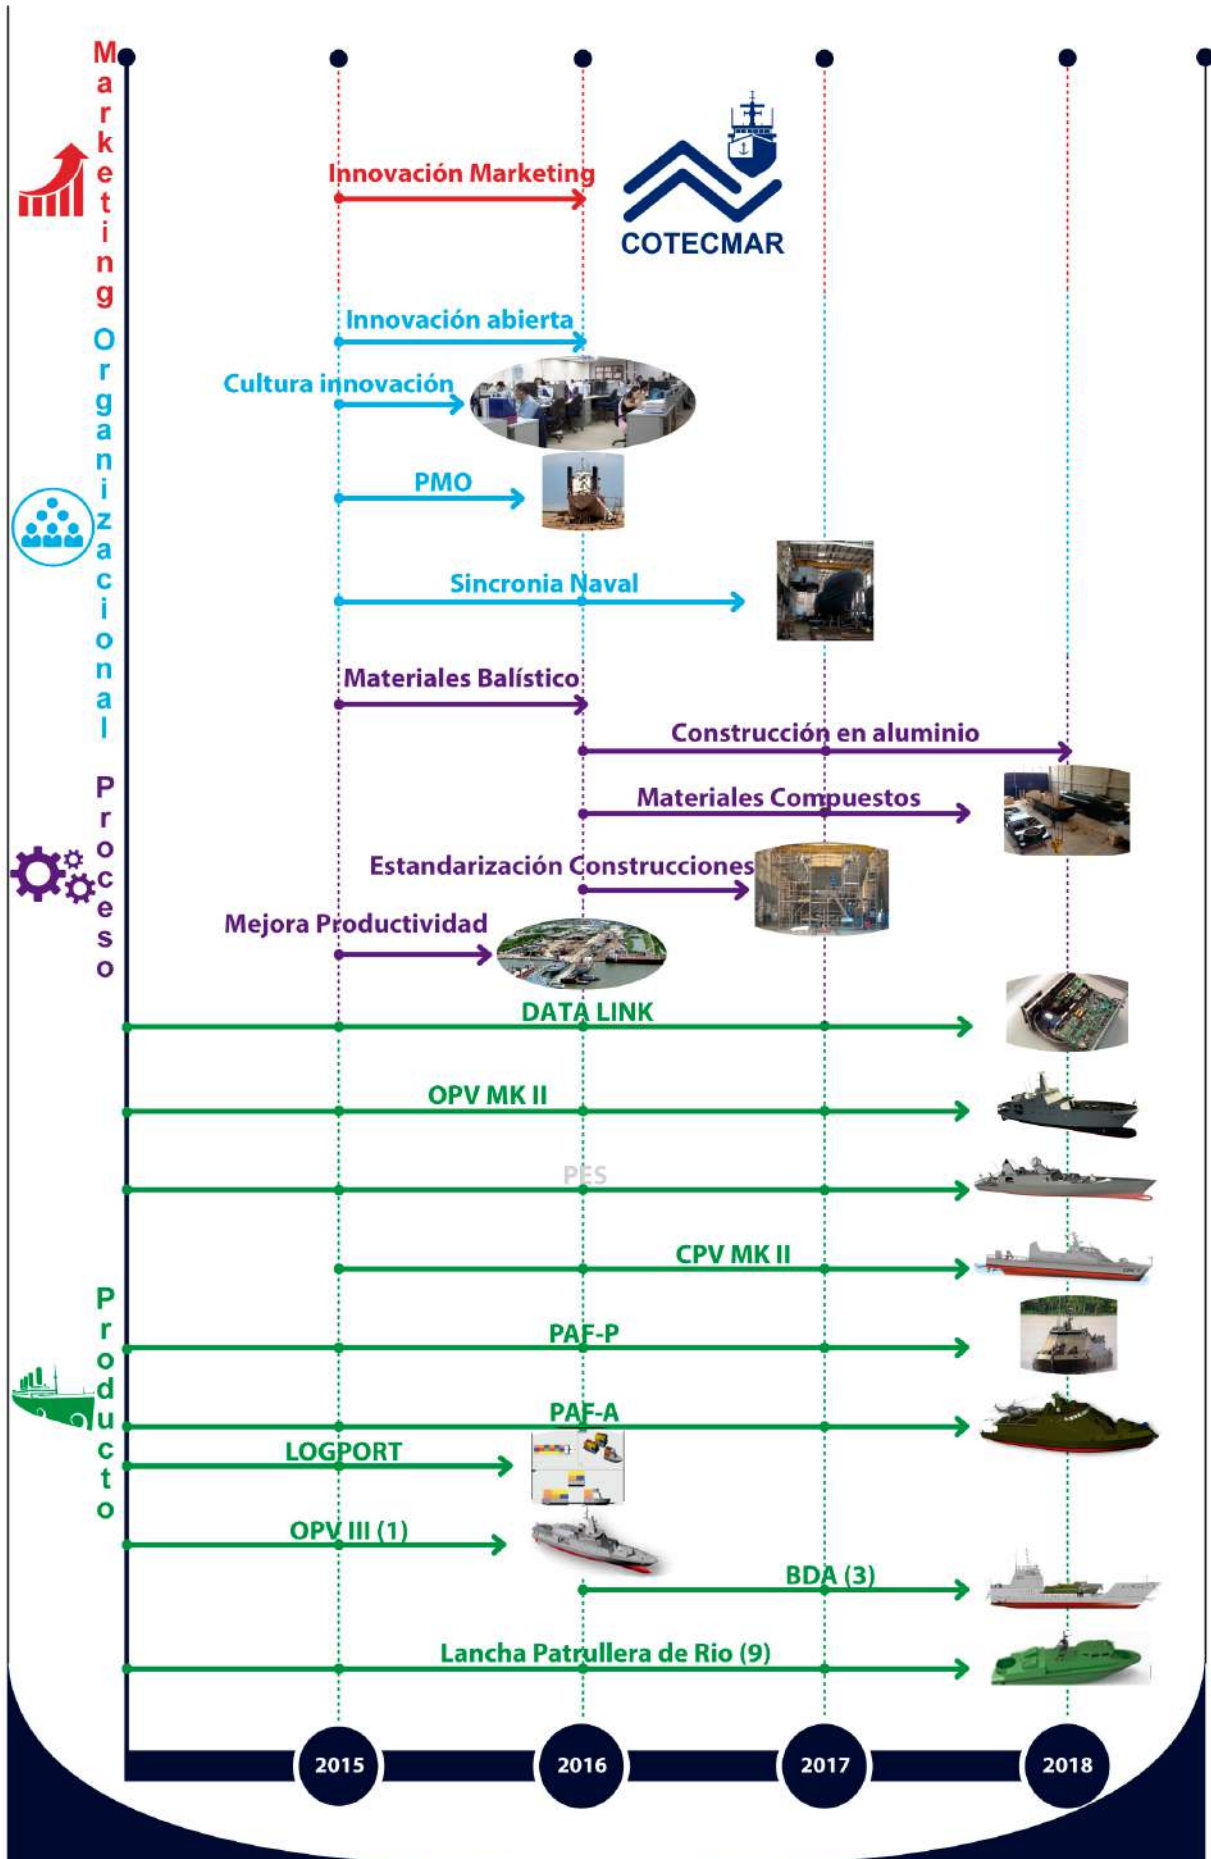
Marketing

Innovación Marketing

COTECMAR

Organizacional

Innovación abierta

Cultura innovación

PMO

Sincronia Naval

Proceso

Materiales Balístico

Construcción en aluminio

Materiales Compuestos

Estandarización Construcciones

Mejora Productividad

Producto

DATA LINK

OPV MK II

PES

CPV MK II

PAF-P

PAF-A

LOGPORT

OPV III (1)

BDA (3)

Lancha Patrullera de Rio (9)

2015

2016

2017

2018